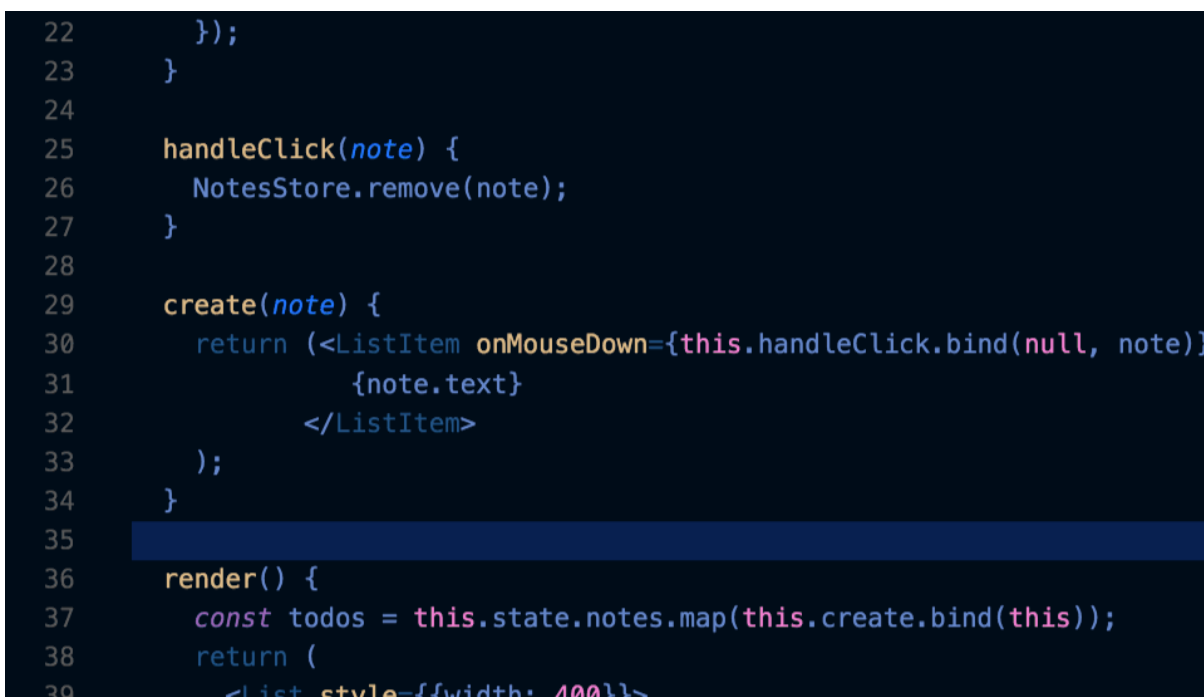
22       });
23     }
24
25     handleClick(note) {
26       NotesStore.remove(note);
27     }
28
29     create(note) {
30       return (<ListItem onMouseDown={this.handleClick.bind(null, note)}
31                 {note.text}
32               </ListItem>
33       );
34     }
35
36     render() {
37       const todos = this.state.notes.map(this.create.bind(this));
38       return (
39         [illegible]